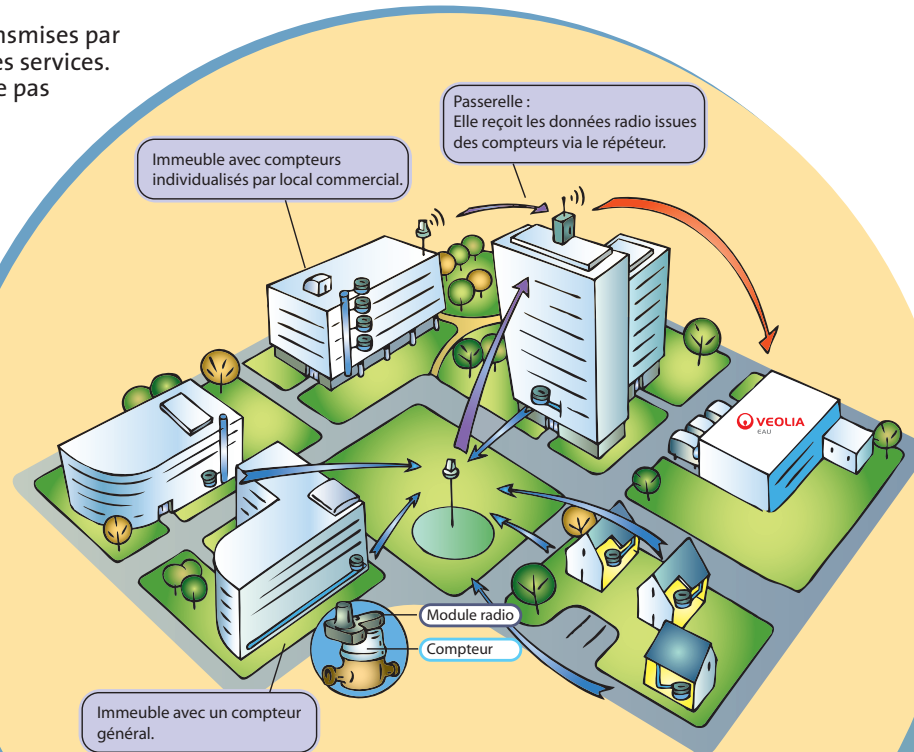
nsmises par
es services.
e pas

Passerelle :
Elle reçoit les données radio issues des compteurs via le répéteur.

Immeuble avec compteurs individualisés par local commercial.

VEOLIA
EAU

Module radio

Compteur

Immeuble avec un compteur général.